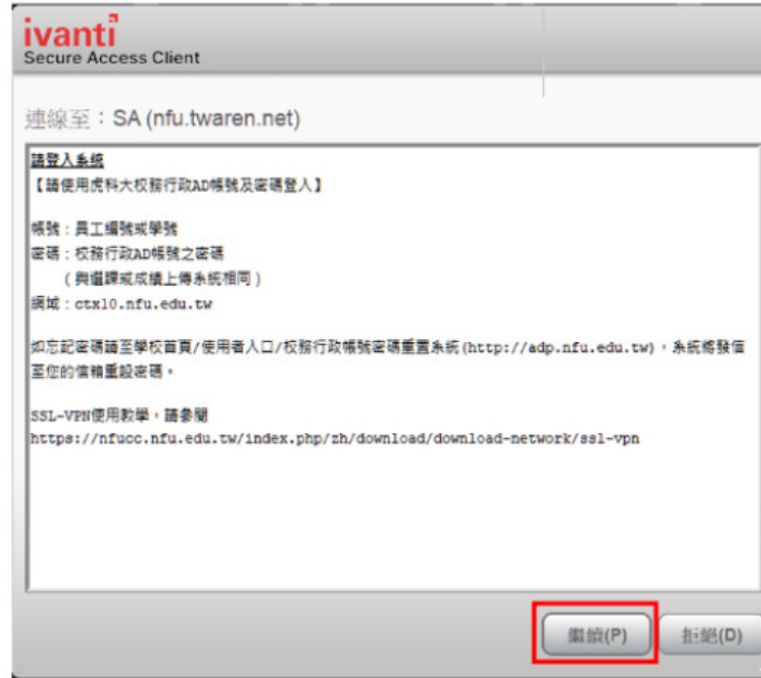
ivanti
Secure Access Client

連線至：SA (nfu.twaren.net)

請登入系統
【請使用虎科大校務行政AD帳號及密碼登入】

帳號：員工編號或學號
密碼：校務行政AD帳號之密碼
（與選課或成績上傳系統相同）
網域：ctx10.nfu.edu.tw

如忘記密碼請至學校首頁/使用者入口/校務行政帳號密碼重置系統(http://adp.nfu.edu.tw)，系統將發信至您的信箱重設密碼。

SSL-VPN使用教學，請參閱
https://nfucc.nfu.edu.tw/index.php/zh/download/download-network/ssl-vpn

繼續(P)
拒絕(D)